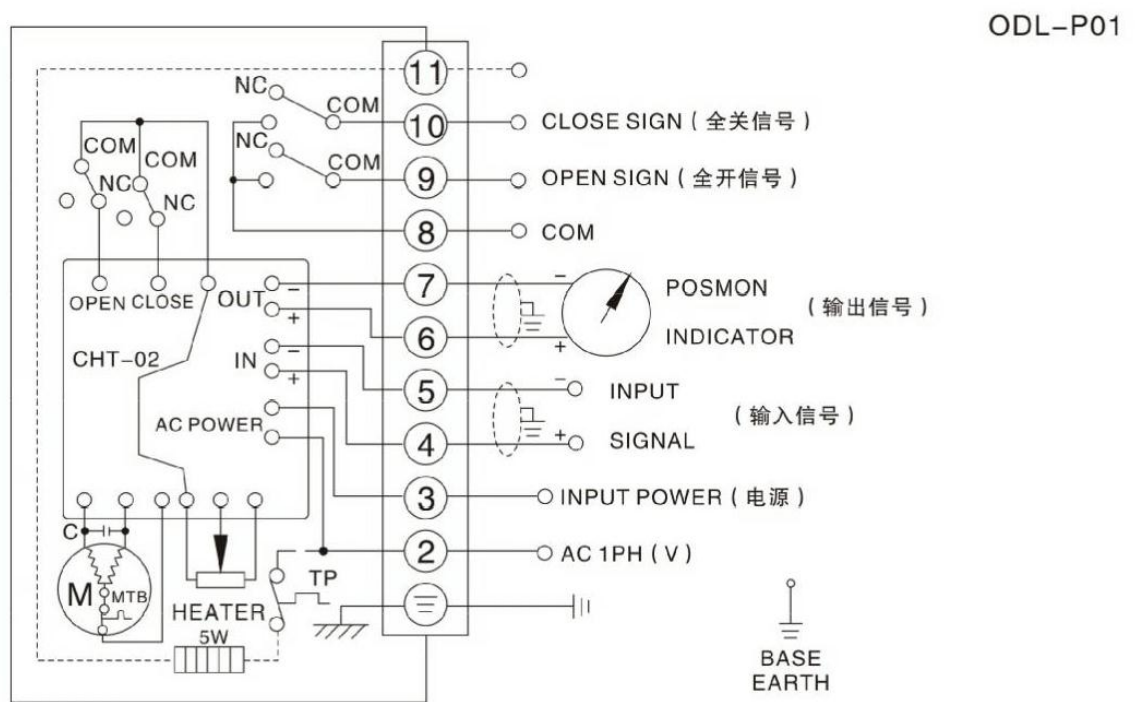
ODL–P01

11
NC
COM
10
CLOSE SIGN ( 全关信号 )
NC
COM
9
OPEN SIGN ( 全开信号 )
COM
COM
NC
NC
8
COM
OPEN CLOSE
OUT
–
+
7
–
POSMON
( 输出信号 )
6
+
INDICATOR
CHT–02
IN
–
+
5
–
INPUT
( 输入信号 )
AC POWER
4
+
SIGNAL
3
INPUT POWER ( 电源 )
C
2
AC 1PH ( V )
M
MTB
TP
HEATER
5W
BASE
EARTH